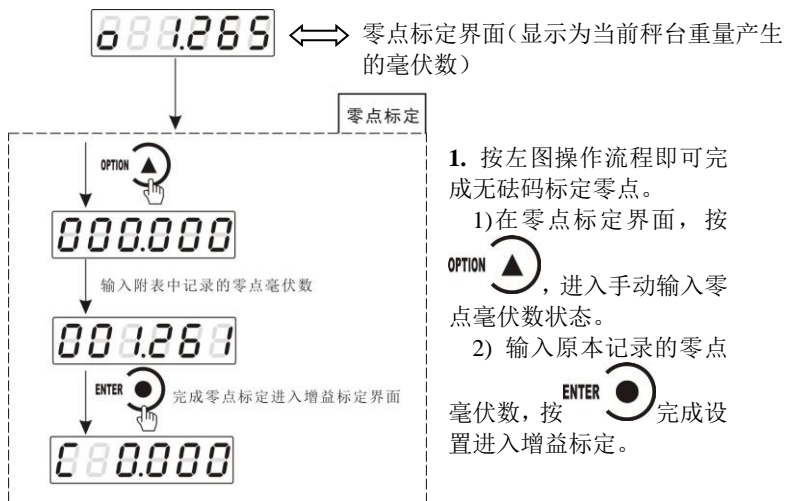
o 1.265 ⟺ 零点标定界面（显示为当前秤台重量产生的毫伏数）

零点标定

OPTION

000.000

输入附表中记录的零点毫伏数

001.261

ENTER 完成零点标定进入增益标定界面

C 0.000

**1.** 按左图操作流程即可完成无砝码标定零点。

1)在零点标定界面，按 OPTION ，进入手动输入零点毫伏数状态。

2) 输入原本记录的零点毫伏数，按 ENTER 完成设置进入增益标定。